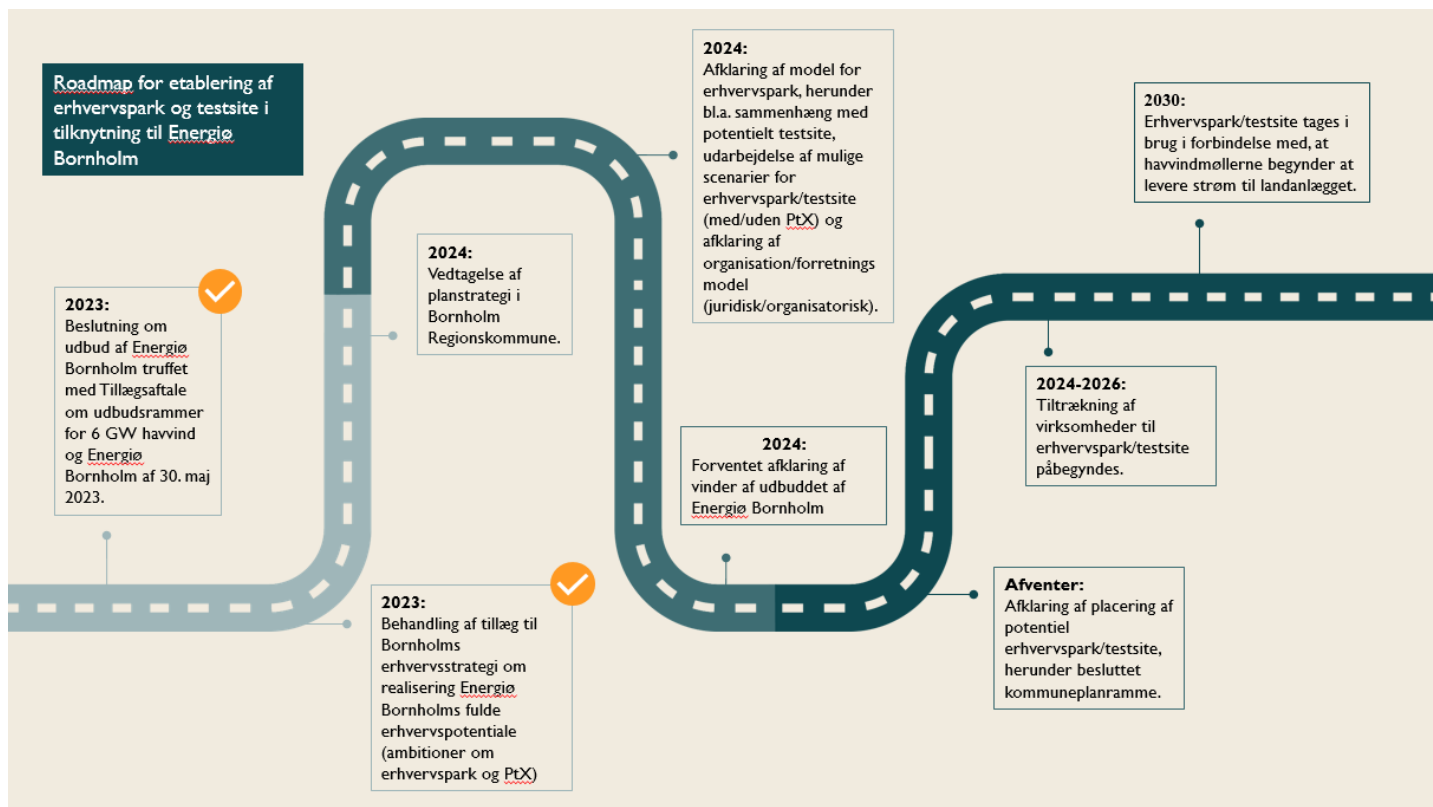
Roadmap for etablering af erhvervspark og testsite i tilknytning til Energiø Bornholm

2023:
Beslutning om udbud af Energiø Bornholm truffet med Tillægsaftale om udbudsrammer for 6 GW havvind og Energiø Bornholm af 30. maj 2023.

2024:
Vedtagelse af planstrategi i Bornholm Regionskommune.

2023:
Behandling af tillæg til Bornholms erhvervsstrategi om realisering Energiø Bornholms fulde erhvervspotentiale (ambitioner om erhvervspark og PtX)

2024:
Afklaring af model for erhvervspark, herunder bl.a. sammenhæng med potentielt testsite, udarbejdelse af mulige scenarier for erhvervspark/testsite (med/uden PtX) og afklaring af organisation/forretnings model (juridisk/organisatorisk).

2024:
Forventet afklaring af vinder af udbuddet af Energiø Bornholm

2030:
Erhvervspark/testsite tages i brug i forbindelse med, at havvindmøllerne begynder at levere strøm til landanlægget.

2024-2026:
Tiltrækning af virksomheder til erhvervspark/testsite påbegyndes.

Afventer:
Afklaring af placering af potentiel erhvervspark/testsite, herunder besluttet kommuneplanramme.